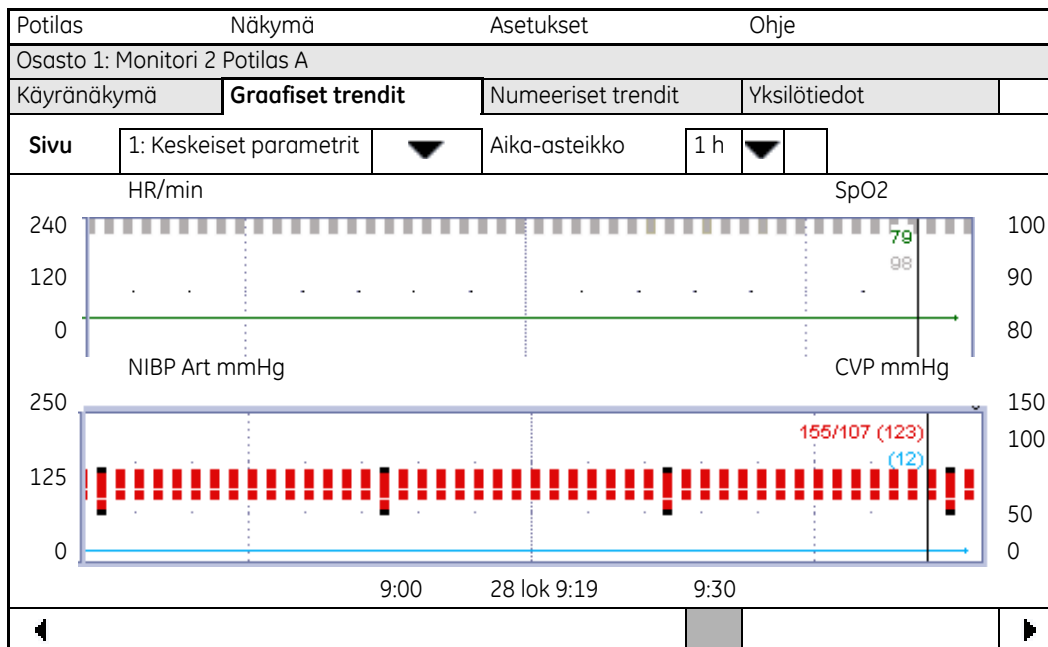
Potilas Näkymä Asetukset Ohje

Osasto 1: Monitori 2 Potilas A

| Käyränäkymä | **Graafiset trendit** | Numeeriset trendit | Yksilötiedot |
|---|---|---|---|

**Sivu** 1: Keskeiset parametrit Aika-asteikko 1 h

HR/min SpO2

240 100

120 90

0 80

79

98

NIBP Art mmHg CVP mmHg

250 150

100

125 50

0 0

155/107 (123)

(12)

9:00 28 lok 9:19 9:30